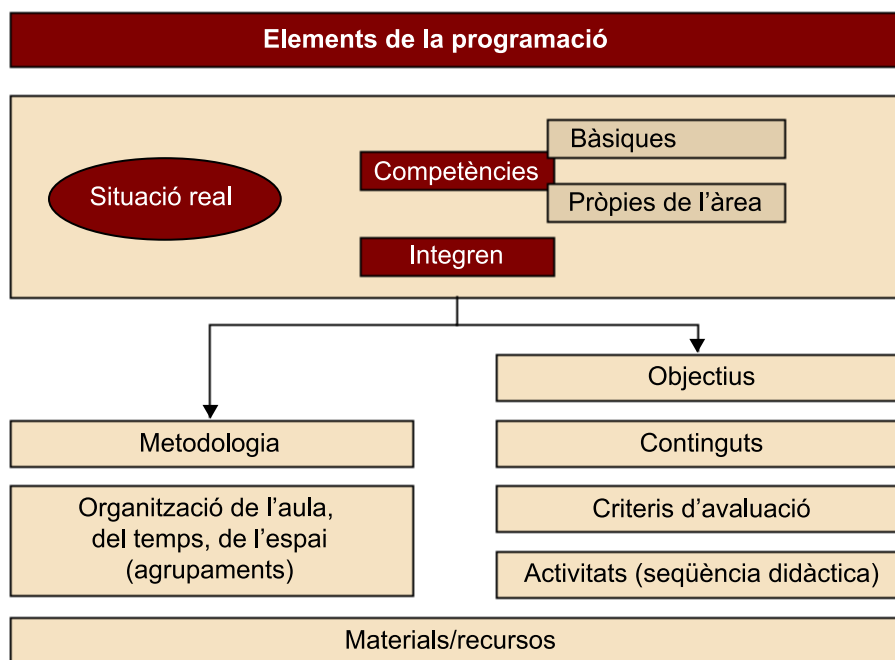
Elements de la programació

Situació real

Competències

Bàsiques

Pròpies de l'àrea

Integren

Objectius

Metodologia

Continguts

Organització de l'aula, del temps, de l'espai (agrupaments)

Criteris d'avaluació

Activitats (seqüència didàctica)

Materials/recursos